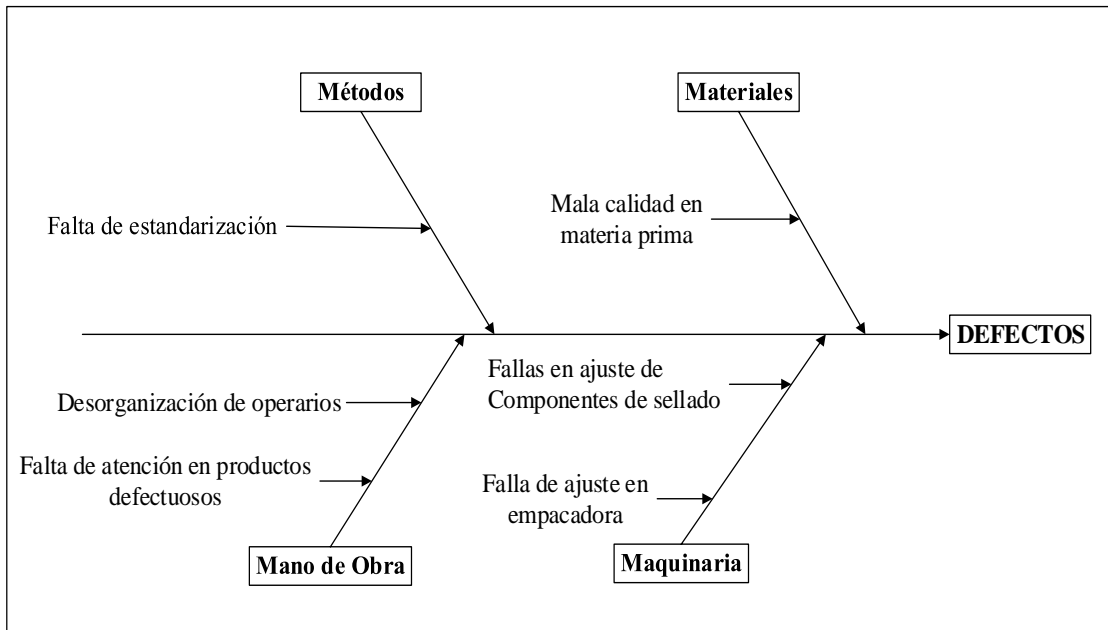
Métodos

Materiales

Falta de estandarización

Mala calidad en materia prima

DEFECTOS

Desorganización de operarios

Falta de atención en productos defectuosos

Fallas en ajuste de Componentes de sellado

Falla de ajuste en empacadora

Mano de Obra

Maquinaria